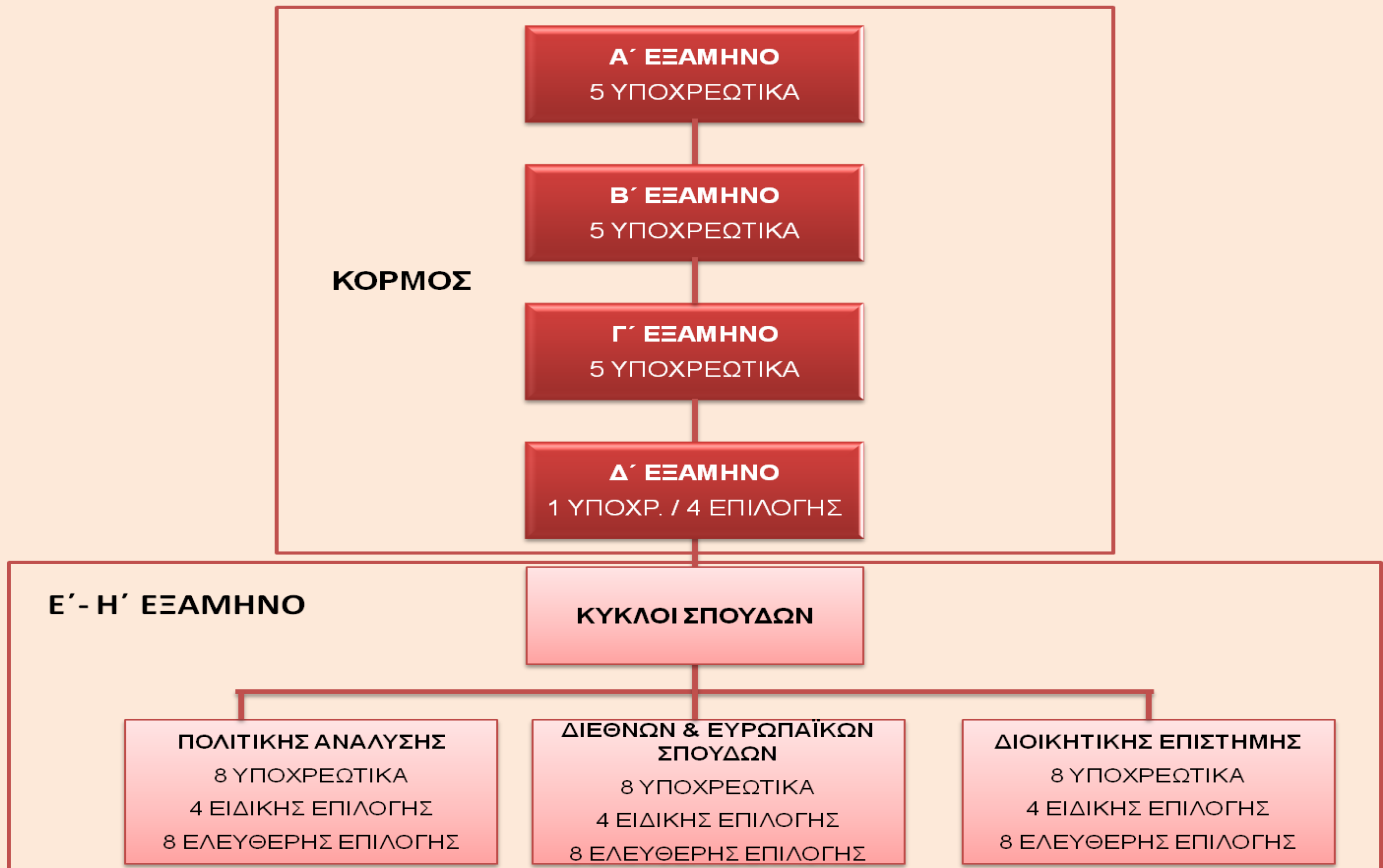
Α΄ ΕΞΑΜΗΝΟ
5 ΥΠΟΧΡΕΩΤΙΚΑ

Β΄ ΕΞΑΜΗΝΟ
5 ΥΠΟΧΡΕΩΤΙΚΑ

ΚΟΡΜΟΣ

Γ΄ ΕΞΑΜΗΝΟ
5 ΥΠΟΧΡΕΩΤΙΚΑ

Δ΄ ΕΞΑΜΗΝΟ
1 ΥΠΟΧΡ. / 4 ΕΠΙΛΟΓΗΣ

Ε΄- Η΄ ΕΞΑΜΗΝΟ

ΚΥΚΛΟΙ ΣΠΟΥΔΩΝ

ΠΟΛΙΤΙΚΗΣ ΑΝΑΛΥΣΗΣ
8 ΥΠΟΧΡΕΩΤΙΚΑ
4 ΕΙΔΙΚΗΣ ΕΠΙΛΟΓΗΣ
8 ΕΛΕΥΘΕΡΗΣ ΕΠΙΛΟΓΗΣ

ΔΙΕΘΝΩΝ & ΕΥΡΩΠΑΪΚΩΝ ΣΠΟΥΔΩΝ
8 ΥΠΟΧΡΕΩΤΙΚΑ
4 ΕΙΔΙΚΗΣ ΕΠΙΛΟΓΗΣ
8 ΕΛΕΥΘΕΡΗΣ ΕΠΙΛΟΓΗΣ

ΔΙΟΙΚΗΤΙΚΗΣ ΕΠΙΣΤΗΜΗΣ
8 ΥΠΟΧΡΕΩΤΙΚΑ
4 ΕΙΔΙΚΗΣ ΕΠΙΛΟΓΗΣ
8 ΕΛΕΥΘΕΡΗΣ ΕΠΙΛΟΓΗΣ